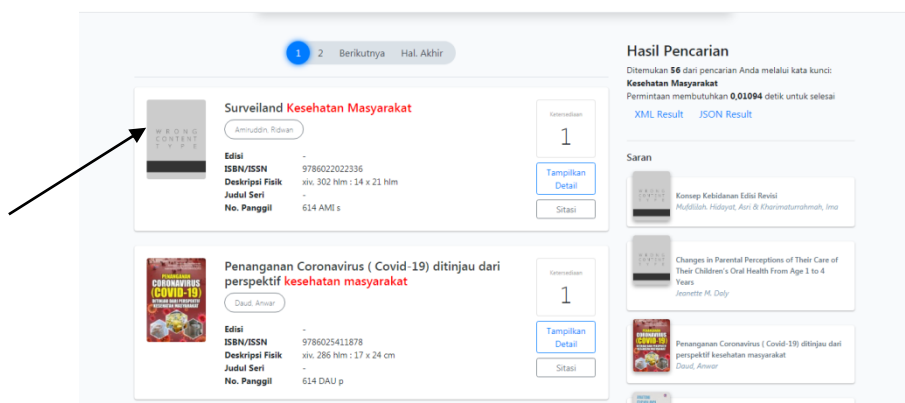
1 2 Berikutnya Hal. Akhir

WRONG CONTENT TYPE

Surveiland Kesehatan Masyarakat

Amiruddin, Ridwan

| | |
|---|---|
| Edisi | - |
| ISBN/ISSN | 9786022022336 |
| Deskripsi Fisik | xiv, 302 hlm : 14 x 21 hlm |
| Judul Seri | - |
| No. Panggil | 614 AMI s |

Ketersediaan
1
Tampilkan Detail
Sitasi

PENANGANAN CORONAVIRUS (COVID-19) DITINJAU DARI PERSPEKTIF KESEHATAN MASYARAKAT

Penanganan Coronavirus ( Covid-19) ditinjau dari perspektif kesehatan masyarakat

Daud, Anwar

| | |
|---|---|
| Edisi | - |
| ISBN/ISSN | 9786025411878 |
| Deskripsi Fisik | xiv, 286 hlm : 17 x 24 cm |
| Judul Seri | - |
| No. Panggil | 614 DAU p |

Ketersediaan
1
Tampilkan Detail
Sitasi

Hasil Pencarian

Ditemukan 56 dari pencarian Anda melalui kata kunci: Kesehatan Masyarakat
Permintaan membutuhkan 0,01094 detik untuk selesai

XML Result JSON Result

Saran

Konsep Kebidanan Edisi Revisi
Muflilah, Hidayat, Asri & Kharimaturrahmah, Imo

Changes in Parental Perceptions of Their Care of Their Children's Oral Health From Age 1 to 4 Years
Jeanette M. Daly

Penanganan Coronavirus ( Covid-19) ditinjau dari perspektif kesehatan masyarakat
Daud, Anwar